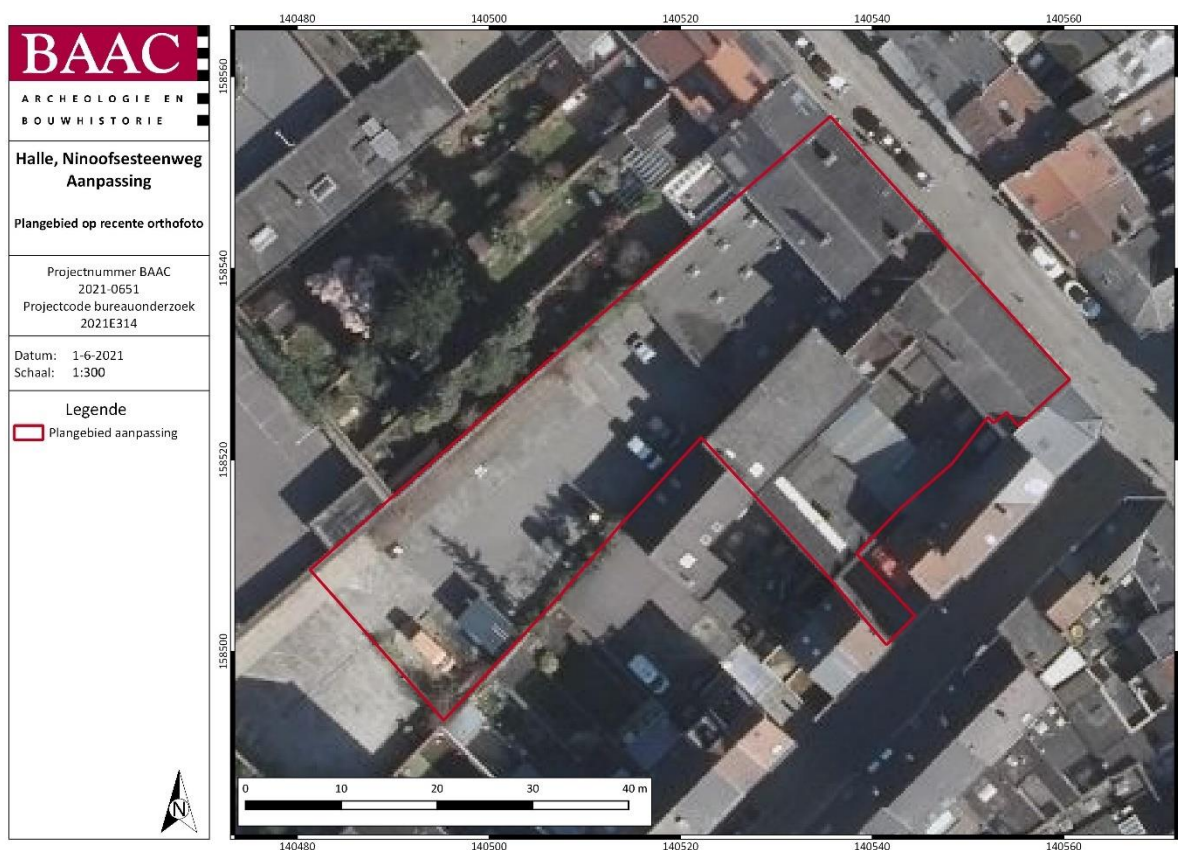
BAAC
ARCHEOLOGIE EN
BOUWHISTORIE

Halle, Ninoofsesteenweg
Aanpassing

Plangebied op recente orthofoto

Projectnummer BAAC
2021-0651
Projectcode bureauonderzoek
2021E314

Datum: 1-6-2021
Schaal: 1:300

Legende
Plangebied aanpassing

N

140480 140500 140520 140540 140560

158560
158540
158520
158500

0 10 20 30 40 m

140480 140500 140520 140540 140560